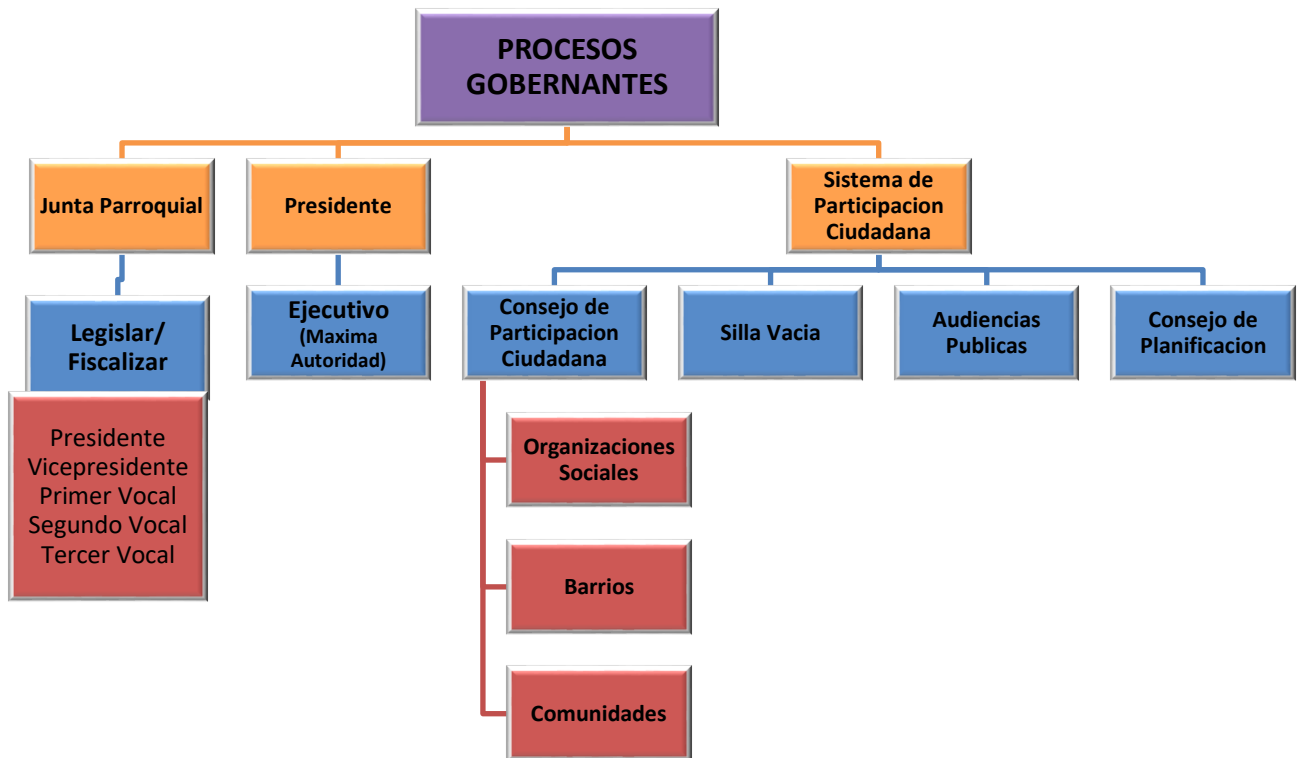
PROCESOS GOBERNANTES

Junta Parroquial

Presidente

Sistema de Participacion Ciudadana

Legislar/ Fiscalizar

Presidente
Vicepresidente
Primer Vocal
Segundo Vocal
Tercer Vocal

Ejecutivo
(Maxima Autoridad)

Consejo de Participacion Ciudadana

Organizaciones Sociales

Barrios

Comunidades

Silla Vacia

Audiencias Publicas

Consejo de Planificacion